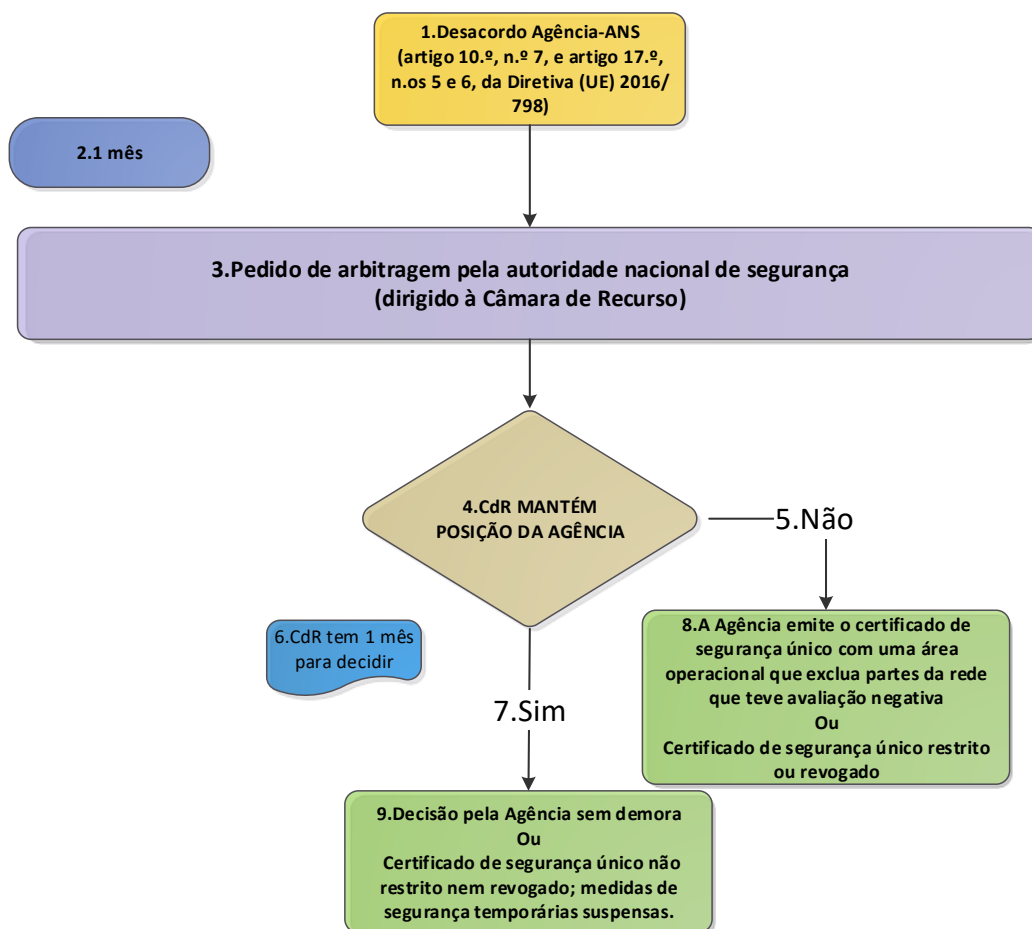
1.Desacordo Agência-ANS (artigo 10.º, n.º 7, e artigo 17.º, n.os 5 e 6, da Diretiva (UE) 2016/ 798)

2.1 mês

3.Pedido de arbitragem pela autoridade nacional de segurança (dirigido à Câmara de Recurso)

4.CdR MANTÉM POSIÇÃO DA AGÊNCIA

5.Não

6.CdR tem 1 mês para decidir

7.Sim

8.A Agência emite o certificado de segurança único com uma área operacional que exclua partes da rede que teve avaliação negativa
Ou
Certificado de segurança único restrito ou revogado

9.Decisão pela Agência sem demora
Ou
Certificado de segurança único não restrito nem revogado; medidas de segurança temporárias suspensas.